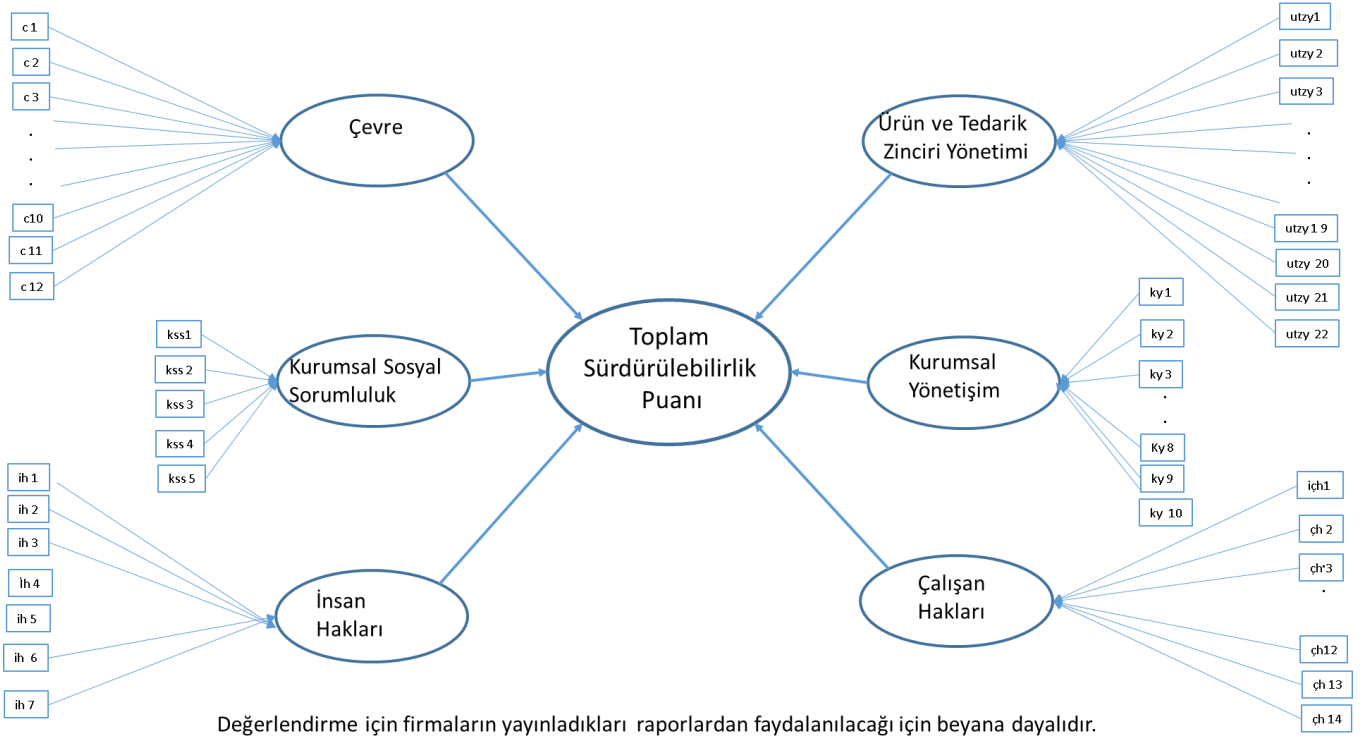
c 1
c 2
c 3
.
.
.
c10
c 11
c 12

Çevre

utzy1
utzy 2
utzy 3
.
.
.
utzy 1 9
utzy 20
utzy 21
utzy 22

Ürün ve Tedarik Zinciri Yönetimi

kss1
kss 2
kss 3
kss 4
kss 5

Kurumsal Sosyal Sorumluluk

Toplam Sürdürülebilirlik Puanı

ky 1
ky 2
ky 3
.
.
Ky 8
ky 9
ky 10

Kurumsal Yönetişim

ih 1
ih 2
ih 3
İh 4
ih 5
ih 6
ih 7

İnsan Hakları

içh1
çh 2
çh'3
.
çh12
çh 13
çh 14

Çalışan Hakları

Değerlendirme için firmaların yayınladıkları raporlardan faydalanılacağı için beyana dayalıdır.